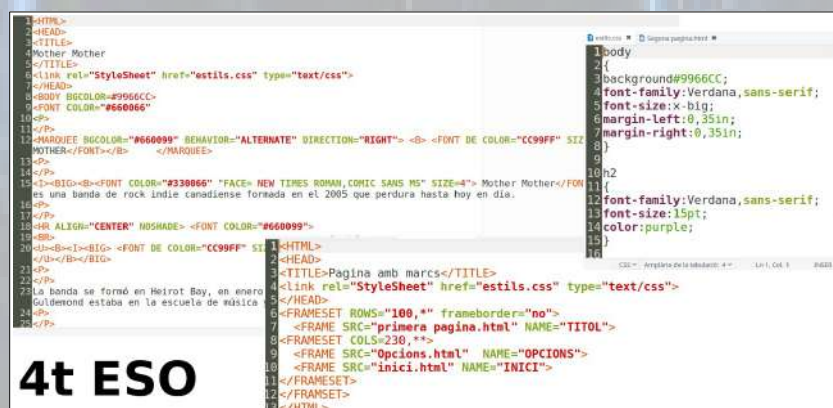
1 <HTML>
2 <HEAD>
3 <TITLE>
Mother Mother
5 </TITLE>
6 <link rel="StyleSheet" href="estils.css" type="text/css">
7 </HEAD>
8 <BODY BGCOLOR=#9966CC>
9 <FONT COLOR="#660066">
10 <P>
11 </P>
12 <MARQUEE BGCOLOR="#660099" BEHAVIOR="ALTERNATE" DIRECTION="RIGHT"> <B> <FONT DE COLOR="CC99FF" SIZ
MOTHER</FONT></B> </MARQUEE>
14 <P>
15 </P>
<I><BIG><B><FONT COLOR="#330066" "FACE= NEW TIMES ROMAN,COMIC SANS MS" SIZE=4"> Mother Mother</FON
es una banda de rock indie canadiense formada en el 2005 que perdura hasta hoy en dia.
16 <P>
17 </P>
18 <HR ALIGN="CENTER" NOSHADE> <FONT COLOR="#660099">
19 <BR>
20 <U><B><I><BIG> <FONT DE COLOR="CC99FF" SI
</U></B></BIG>
22 <P>
23 </P>
La banda se formó en Heirot Bay, en enero
Guldemond estaba en la escuela de música
24 <P>
25 </P>

estils.css ✖ Segona pagina.html ✖
1 body
2 {
3 background#9966CC;
4 font-family:Verdana,sans-serif;
5 font-size:x-big;
6 margin-left:0,35in;
7 margin-right:0,35in;
8 }
9
10 h2
11 {
12 font-family:Verdana,sans-serif;
13 font-size:15pt;
14 color:purple;
15 }
16
CSS ▾ Amplària de la tabulació: 4 ▾ Ln 1, Col. 1 INSER

1 <HTML>
2 <HEAD>
3 <TITLE>Pagina amb marcs</TITLE>
4 <link rel="StyleSheet" href="estils.css" type="text/css">
5 </HEAD>
6 <FRAMESET ROWS="100,*" frameborder="no">
7 <FRAME SRC="primera pagina.html" NAME="TITOL">
8 <FRAMESET COLS=230,*">
9 <FRAME SRC="Opcions.html" NAME="OPCIONS">
10 <FRAME SRC="inici.html" NAME="INICI">
11 </FRAMESET>
12 </FRAMSET>
13 </HTML>

4t ESO